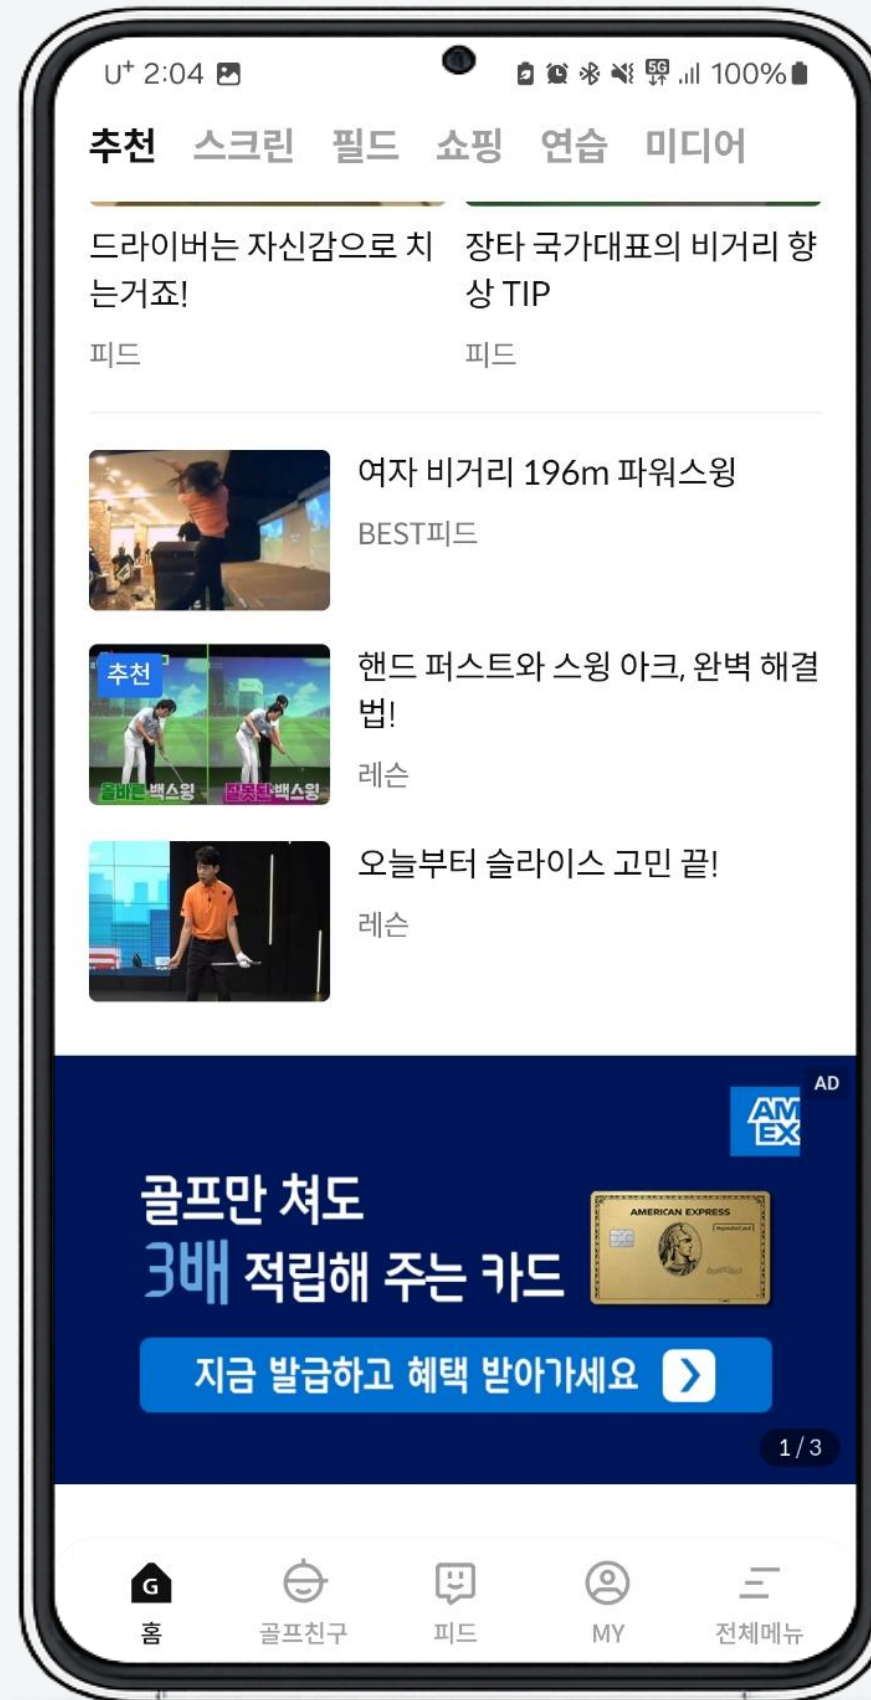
U⁺ 2:04

100%

추천 스크린 필드 쇼핑 연습 미디어

드라이버는 자신감으로 치는거죠!

피드

장타 국가대표의 비거리 향상 TIP

피드

여자 비거리 196m 파워스윙

BEST피드

추천

올바른 백스윙 잘못된 백스윙

핸드 퍼스트와 스윙 아크, 완벽 해결법!

레슨

오늘부터 슬라이스 고민 끝!

레슨

AD

AM EX

골프만 쳐도
3배 적립해 주는 카드

AMERICAN EXPRESS

지금 발급하고 혜택 받아가세요

1 / 3

G
홈

골프친구

피드

MY

전체메뉴